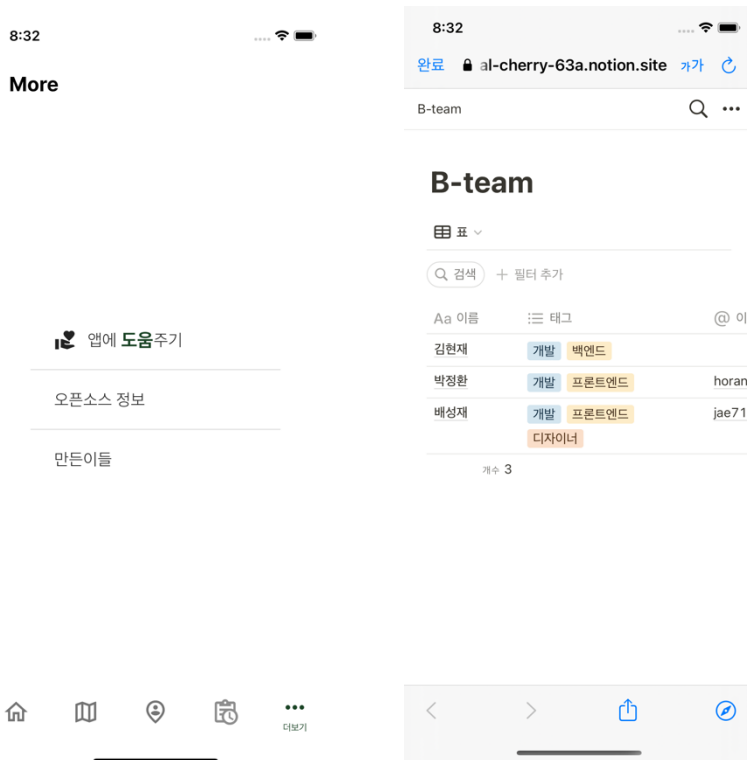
8:32

More

앱에 도움주기

오픈소스 정보

만든이들

더보기

8:32

완료 al-cherry-63a.notion.site 가가

B-team

B-team

표

검색 + 필터 추가

| Aa 이름 | 태그 | @ 이 |
|---|---|---|
| 김현재 | 개발 백엔드 | |
| 박정환 | 개발 프론트엔드 | horan |
| 배성재 | 개발 프론트엔드 디자이너 | jae71 |

개수 3